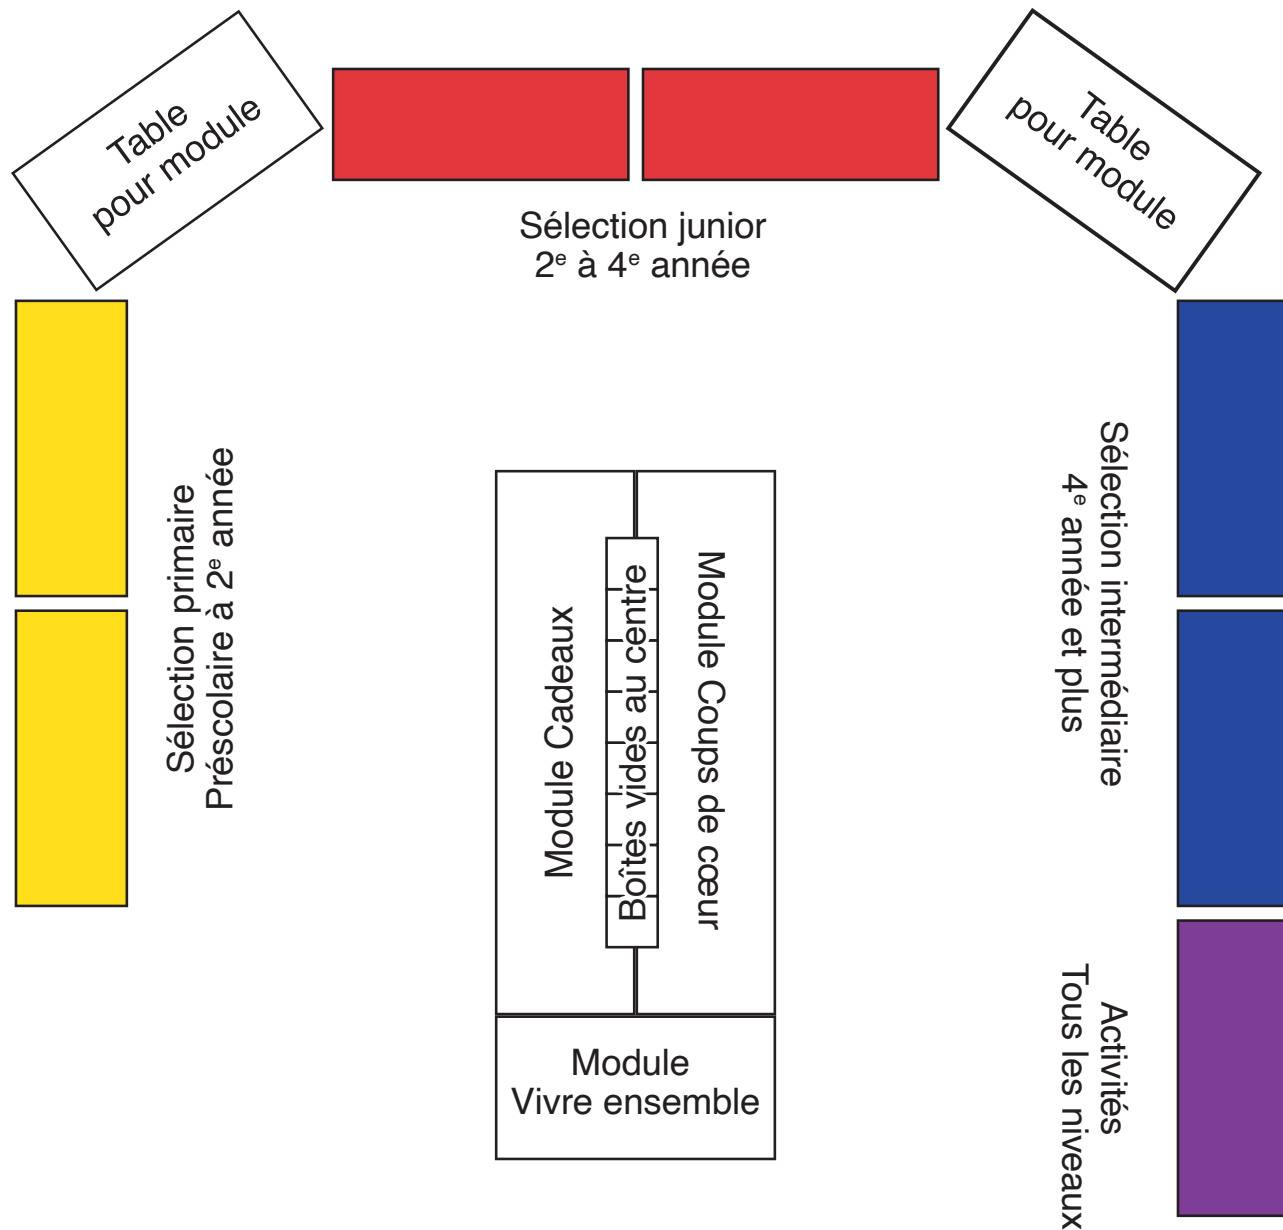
Table pour module

Sélection junior
$2^e$ à $4^e$ année

Table pour module

Sélection primaire
Préscolaire à $2^e$ année

Module Cadeaux

Boîtes vides au centre

Module Coups de cœur

Module
Vivre ensemble

Sélection intermédiaire
$4^e$ année et plus

Activités
Tous les niveaux